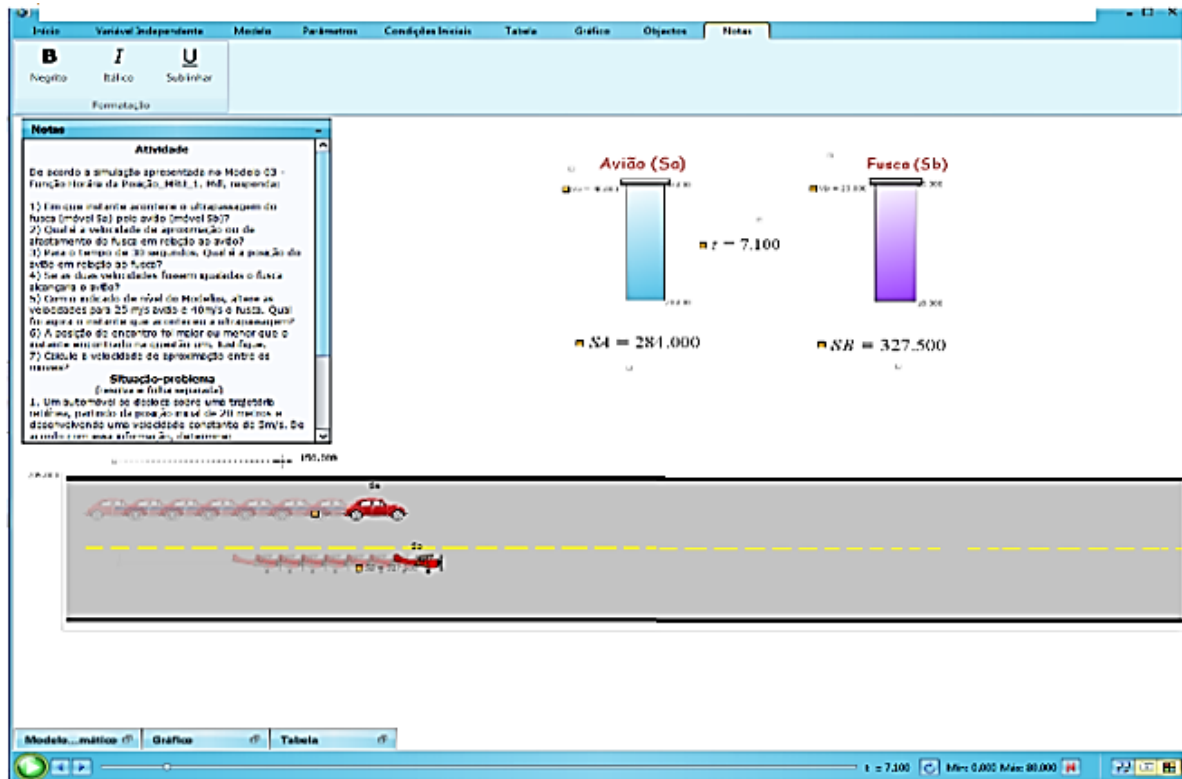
Início Variável Independente Modelo Parâmetros Condições Iniciais Tabela Gráfico Objectos Notas

B Negrito
I Itálico
U Sublinhar
Formatação

Notas

Atividade

De acordo a simulação apresentada no Modelo 03 - Função Horária da Posição_MRU_1. Mdl, responda:

1) Em que instante acontece a ultrapassagem do fusca (móvel Sa) pelo avião (móvel Sb)?
2) Qual é a velocidade de aproximação ou de afastamento do fusca em relação ao avião?
3) Para o tempo de 30 segundos. Qual é a posição do avião em relação ao fusca?
4) Se as duas velocidades fossem iguais, o fusca alcançaria o avião?
5) Com o indicado de nível do Modellus, altere as velocidades para 25 m/s avião e 40m/s o fusca. Qual foi agora o instante que aconteceu a ultrapassagem?
6) A posição de encontro foi maior ou menor que o instante encontrado na questão um. Justifique.
7) Calcule a velocidade de aproximação entre os móveis?

Situação-problema
(resolva a folha separada)
1. Um automóvel se desloca sobre uma trajetória retilínea, partindo da posição inicial de 20 metros e desenvolvendo uma velocidade constante de 5m/s. De acordo com essa informação, determine:

Avião (Sa)

Fusca (Sb)

$t = 7.100$

$SA = 284.000$

$SB = 327.500$

150.300

Sa

Sb

Modelo...mático Gráfico Tabela

t = 7.100 Mín: 0.000 Máx: 80.000